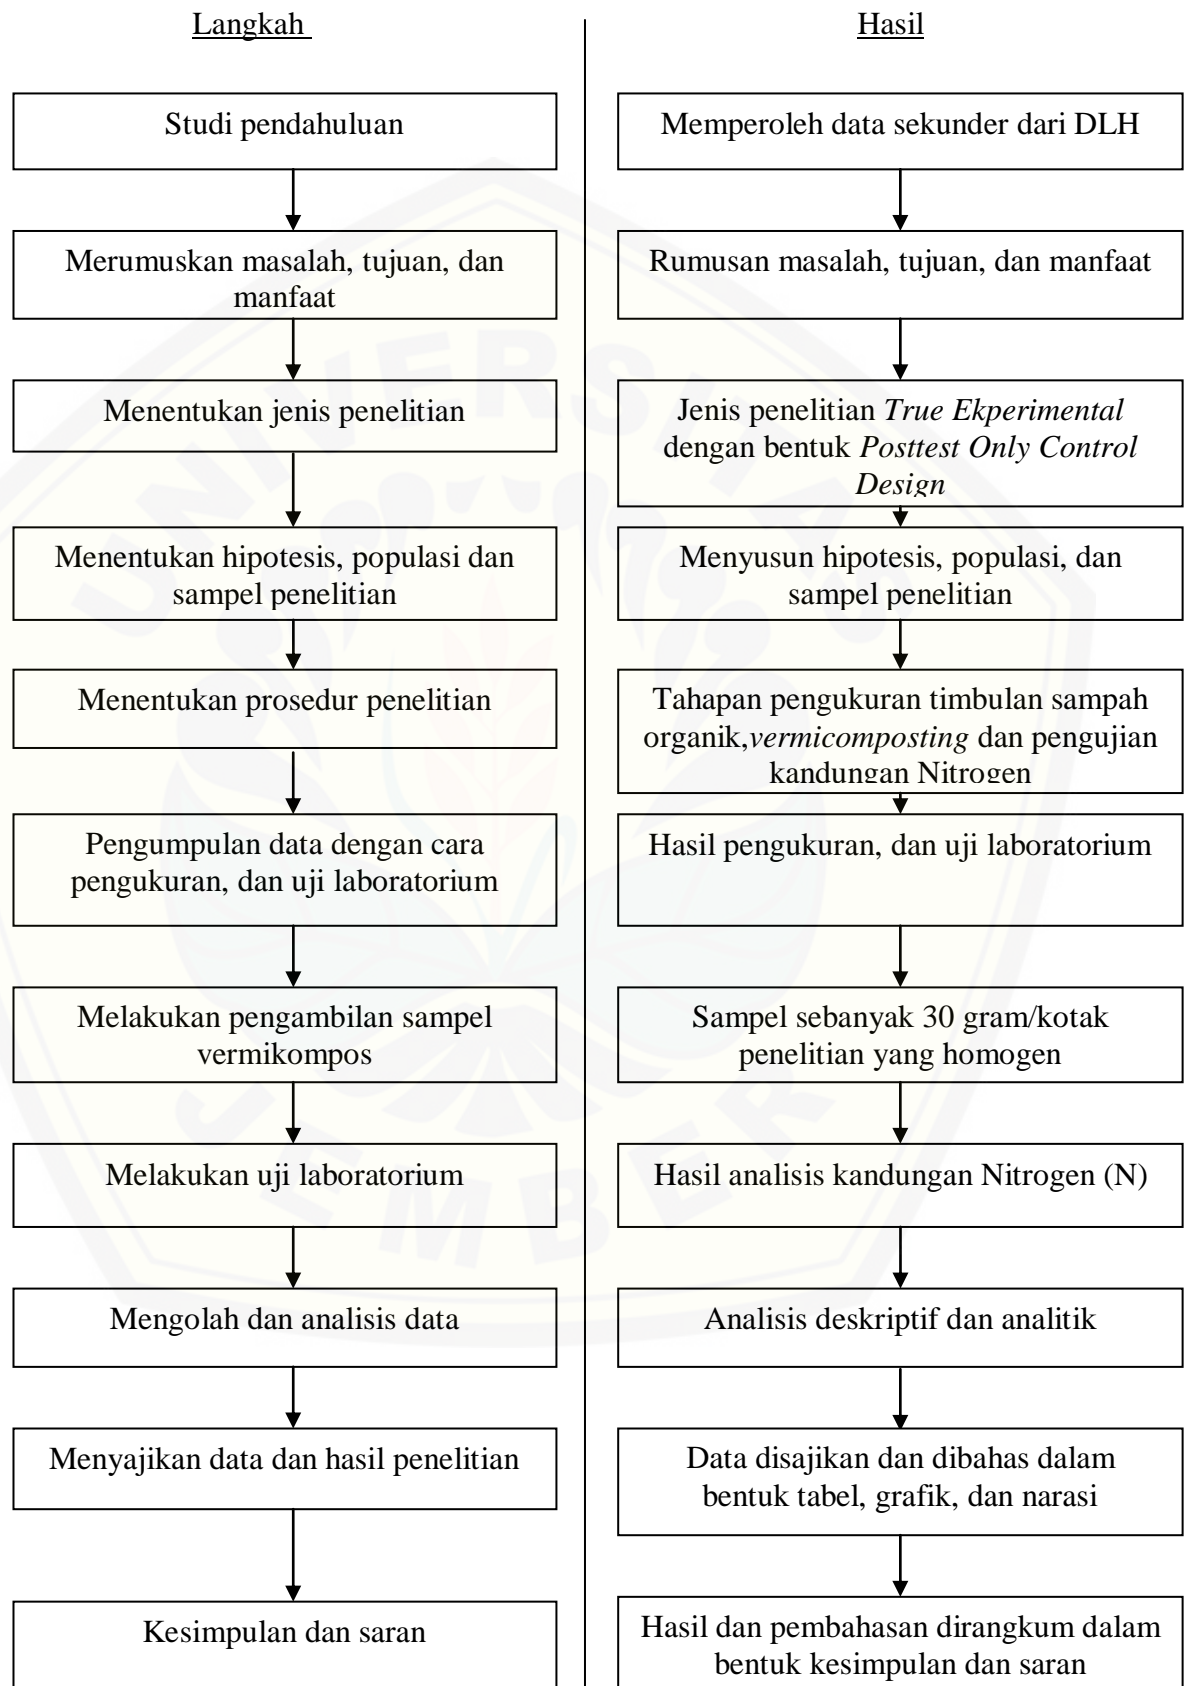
Langkah

Studi pendahuluan

Merumuskan masalah, tujuan, dan manfaat

Menentukan jenis penelitian

Menentukan hipotesis, populasi dan sampel penelitian

Menentukan prosedur penelitian

Pengumpulan data dengan cara pengukuran, dan uji laboratorium

Melakukan pengambilan sampel vermikompos

Melakukan uji laboratorium

Mengolah dan analisis data

Menyajikan data dan hasil penelitian

Kesimpulan dan saran

Hasil

Memperoleh data sekunder dari DLH

Rumusan masalah, tujuan, dan manfaat

Jenis penelitian *True Ekperimental* dengan bentuk *Posttest Only Control Design*

Menyusun hipotesis, populasi, dan sampel penelitian

Tahapan pengukuran timbulan sampah organik,*vermicomposting* dan pengujian kandungan Nitrogen

Hasil pengukuran, dan uji laboratorium

Sampel sebanyak 30 gram/kotak penelitian yang homogen

Hasil analisis kandungan Nitrogen (N)

Analisis deskriptif dan analitik

Data disajikan dan dibahas dalam bentuk tabel, grafik, dan narasi

Hasil dan pembahasan dirangkum dalam bentuk kesimpulan dan saran